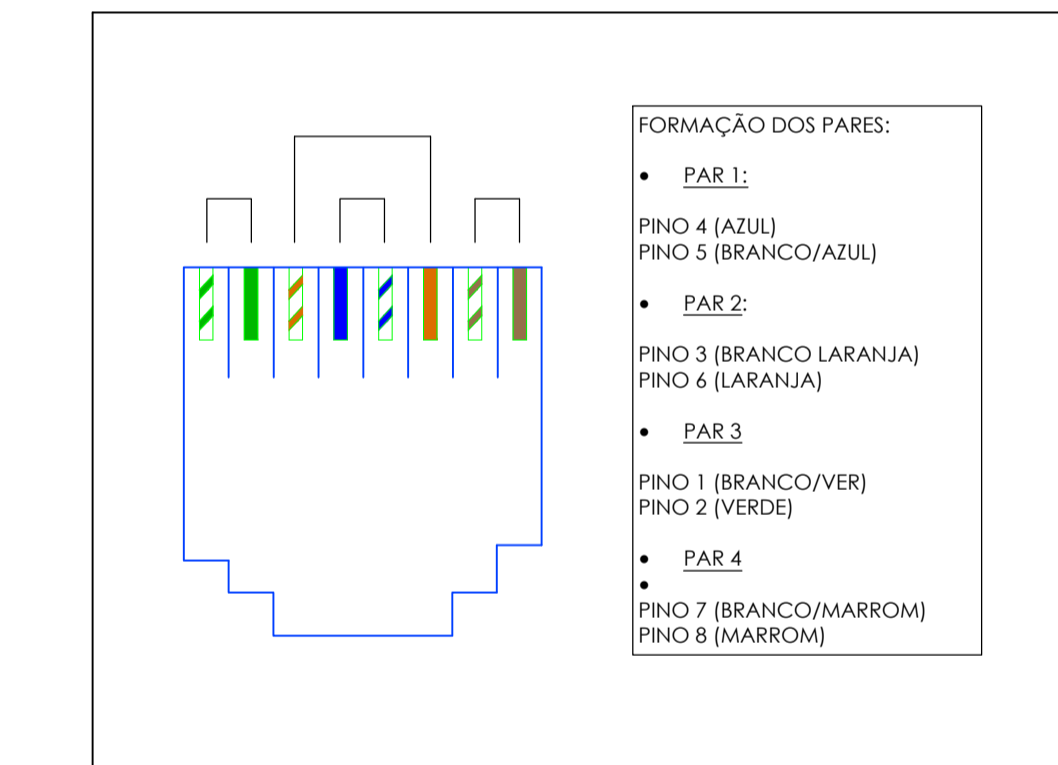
FORMAÇÃO DOS PARES:

• PAR 1:

PINO 4 (AZUL)
PINO 5 (BRANCO/AZUL)

• PAR 2:

PINO 3 (BRANCO LARANJA)
PINO 6 (LARANJA)

• PAR 3

PINO 1 (BRANCO/VER)
PINO 2 (VERDE)

• PAR 4
•
PINO 7 (BRANCO/MARROM)
PINO 8 (MARROM)